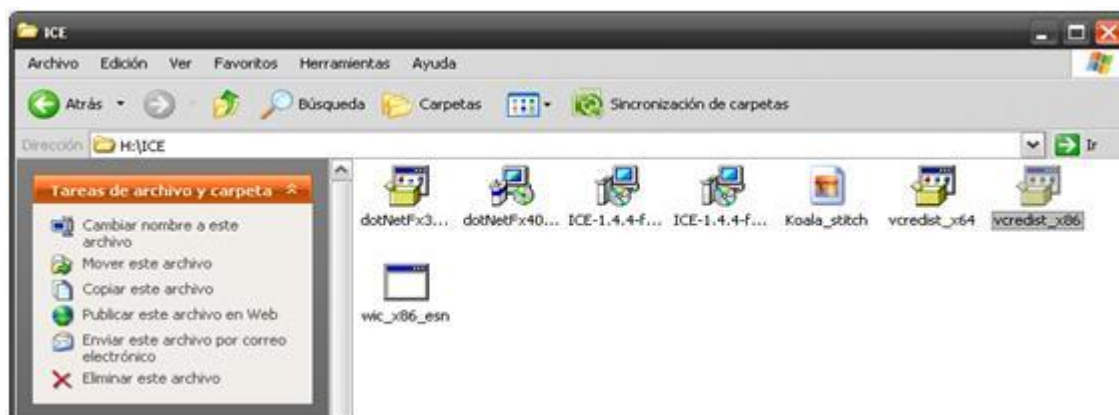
ICE

Archivo Edición Ver Favoritos Herramientas Ayuda

Atrás Búsqueda Carpetas Sincronización de carpetas

Dirección H:\ICE Ir

Tareas de archivo y carpeta

Cambiar nombre a este archivo
Mover este archivo
Copiar este archivo
Publicar este archivo en Web
Enviar este archivo por correo electrónico
Eliminar este archivo

dotNetFx3... dotNetFx40... ICE-1.4.4-f... ICE-1.4.4-f... Koala_stitch vcredist_x64 vcredist_x86

wic_x86_esn